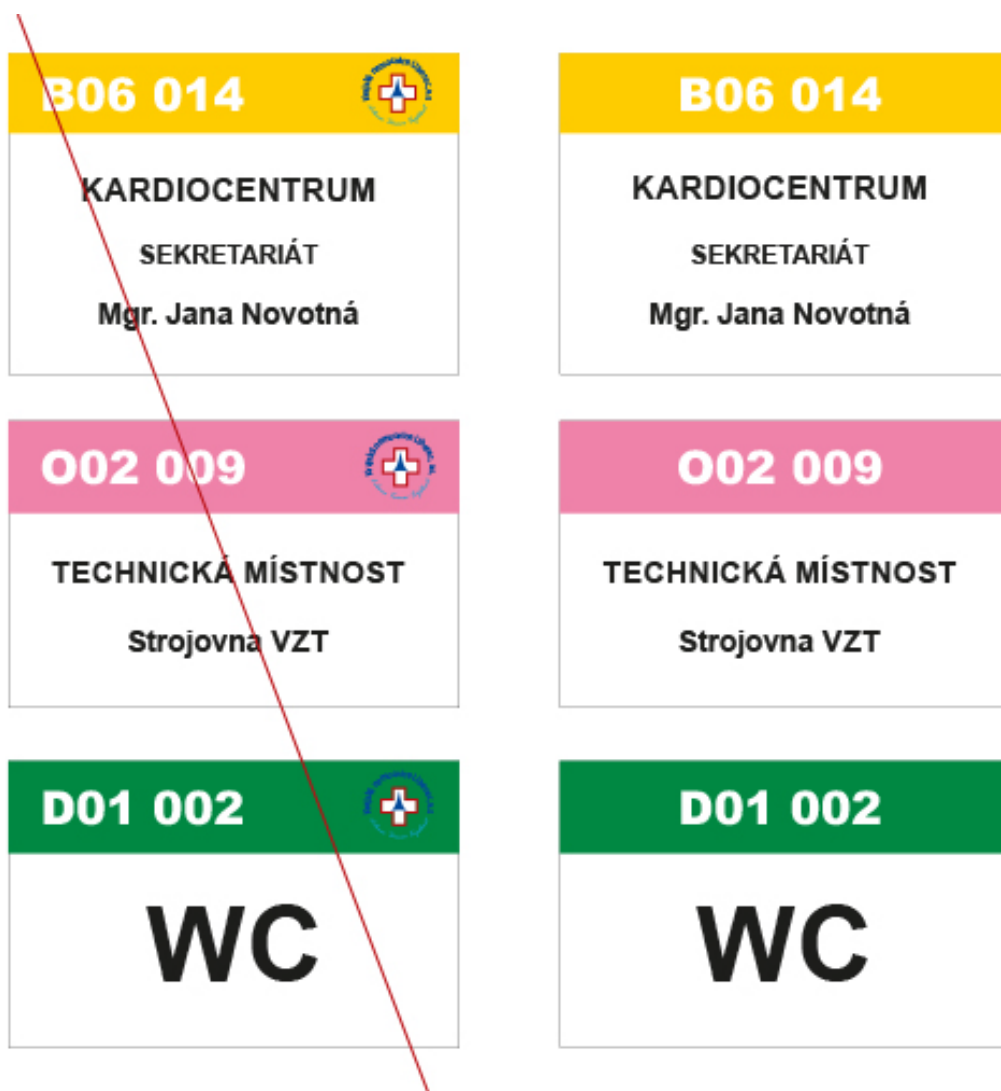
B06 014

KARDIOCENTRUM

SEKRETARIÁT

Mgr. Jana Novotná

B06 014

KARDIOCENTRUM

SEKRETARIÁT

Mgr. Jana Novotná

O02 009

TECHNICKÁ MÍSTNOST

Strojovna VZT

O02 009

TECHNICKÁ MÍSTNOST

Strojovna VZT

D01 002

WC

D01 002

WC